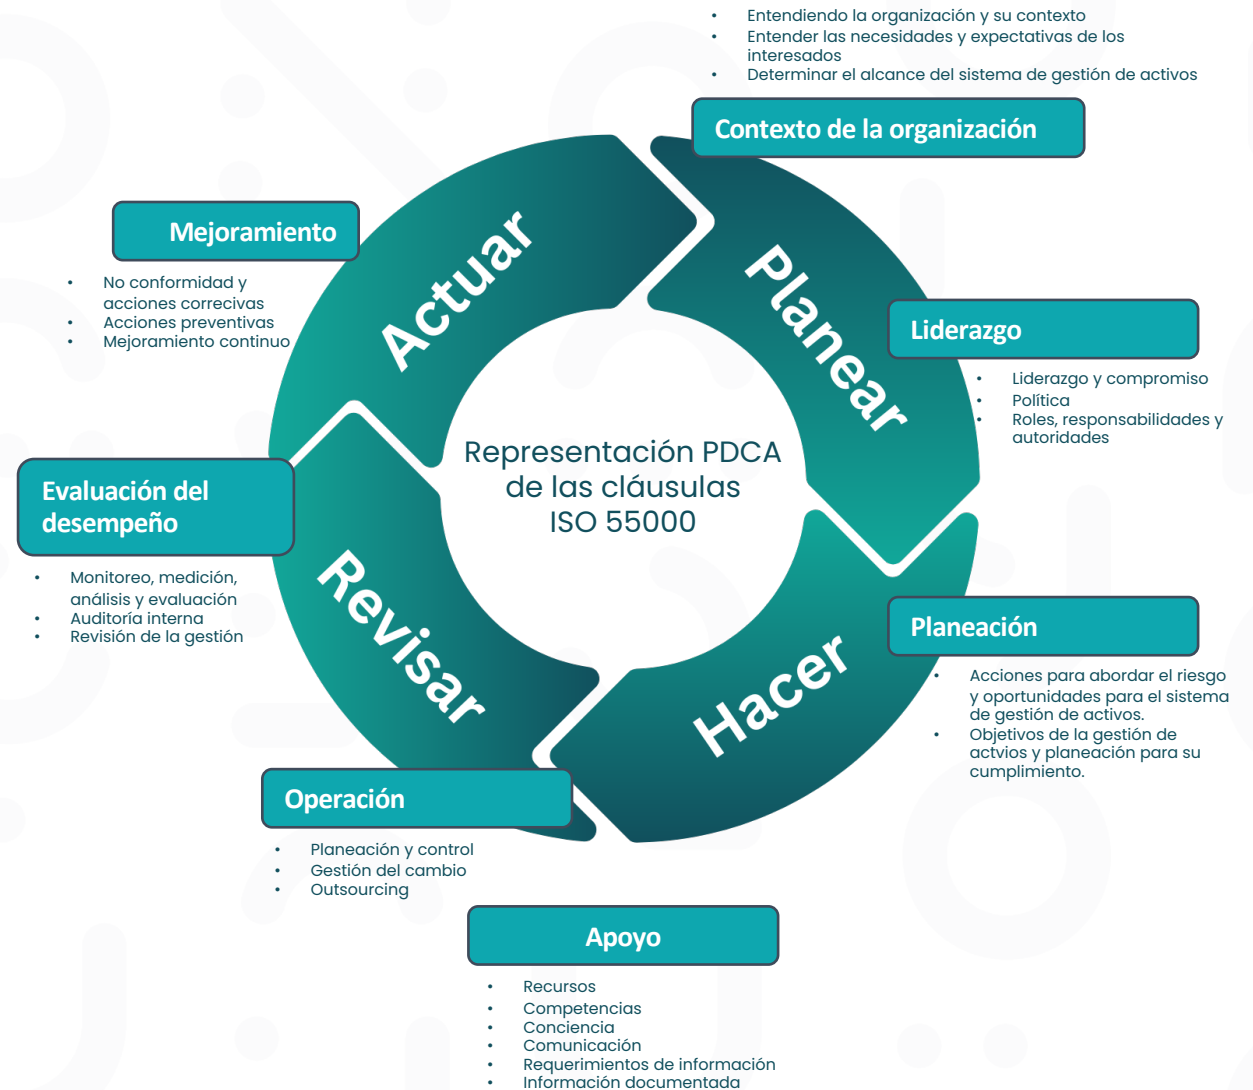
- Entendiendo la organización y su contexto
- Entender las necesidades y expectativas de los interesados
- Determinar el alcance del sistema de gestión de activos

Contexto de la organización

Planear

Liderazgo

- Liderazgo y compromiso
- Política
- Roles, responsabilidades y autoridades

Hacer

Planeación

- Acciones para abordar el riesgo y oportunidades para el sistema de gestión de activos.
- Objetivos de la gestión de actvios y planeación para su cumplimiento.

Apoyo

- Recursos
- Competencias
- Conciencia
- Comunicación
- Requerimientos de información
- Información documentada

Operación

- Planeación y control
- Gestión del cambio
- Outsourcing

Revisar

Evaluación del desempeño

- Monitoreo, medición, análisis y evaluación
- Auditoría interna
- Revisión de la gestión

Actuar

Mejoramiento

- No conformidad y acciones correcivas
- Acciones preventivas
- Mejoramiento continuo

Representación PDCA de las cláusulas ISO 55000